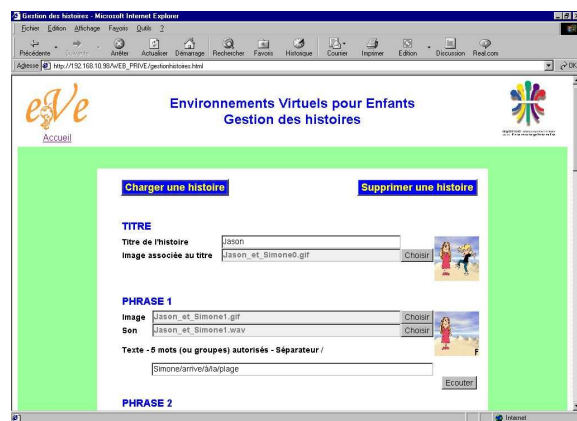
Gestion des histoires - Microsoft Internet Explorer

Fichier Edition Affichage Favoris Outils ?

Précédente Suivante Arrêter Actualiser Démarrage Rechercher Favoris Historique Courrier Imprimer Edition Discussion Real.com

Adresse http://192.168.10.98/WEB_PRIVE/gestionhistoires.html

OK

eVe
Accueil

Environnements Virtuels pour Enfants
Gestion des histoires

Charger une histoire

Supprimer une histoire

TITRE

Titre de l'histoire Jason

Image associée au titre Jason_et_Simone0.gif Choisir

PHRASE 1

Image Jason_et_Simone1.gif Choisir

Son Jason_et_Simone1.wav Choisir

Texte - 5 mots (ou groupes) autorisés - Séparateur /

Simone/arrive/à/la/plage

Ecouter

PHRASE 2

Internet